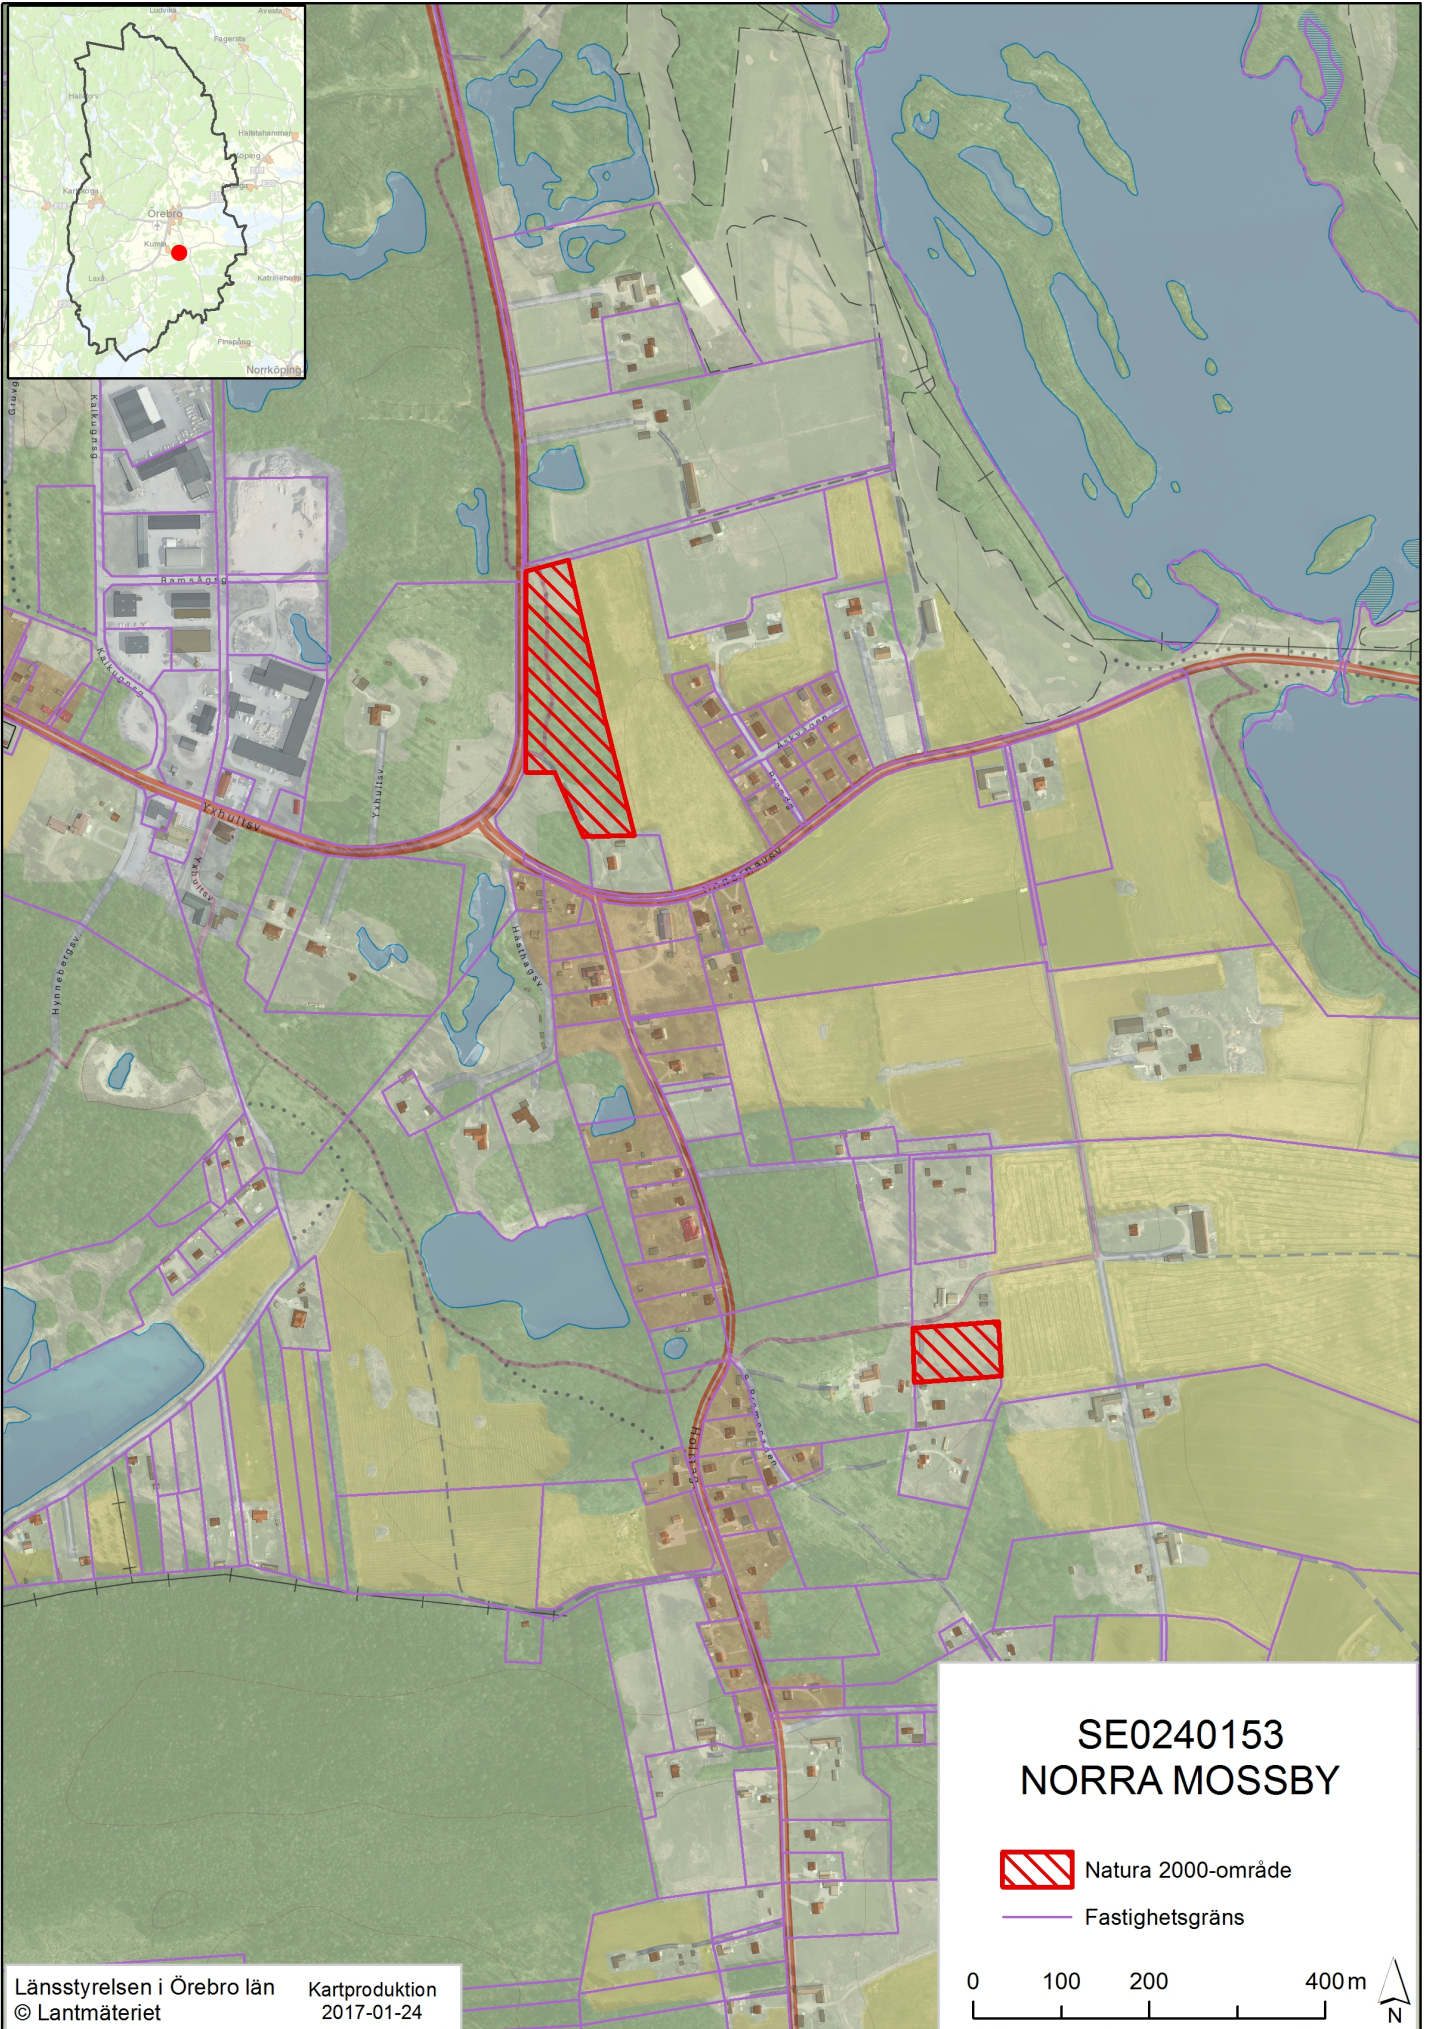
Ludvika
Fagersta
Hallsberg
Hallstahammar
Köping
Karlskoga
Örebro
Kumla
Katrineholm
Laxå
Finspång
Norrköping

Kalkugnsv
Ramsåsv
Yxhultsv
Yxhultsv
Hyenebergsv
Askv
Hasslingsv
Gustavsv

SE0240153
NORRA MOSSBY

Natura 2000-område
Fastighetsgräns

0 100 200 400 m
N

Länsstyrelsen i Örebro län
© Lantmäteriet

Kartproduktion
2017-01-24